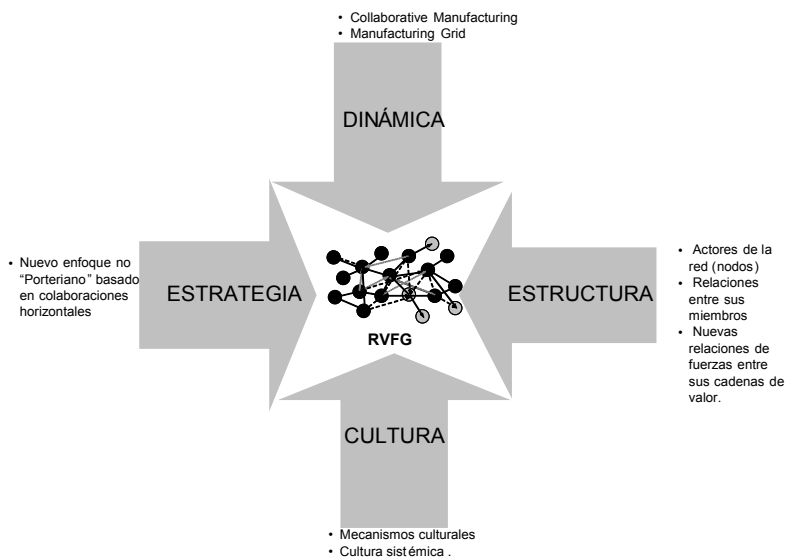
• Collaborative Manufacturing
• Manufacturing Grid

DINÁMICA

• Nuevo enfoque no "Porteriano" basado en colaboraciones horizontales

ESTRATEGIA

RVFG

ESTRUCTURA

• Actores de la red (nodos)
• Relaciones entre sus miembros
• Nuevas relaciones de fuerzas entre sus cadenas de valor.

CULTURA

• Mecanismos culturales
• Cultura sistémica .